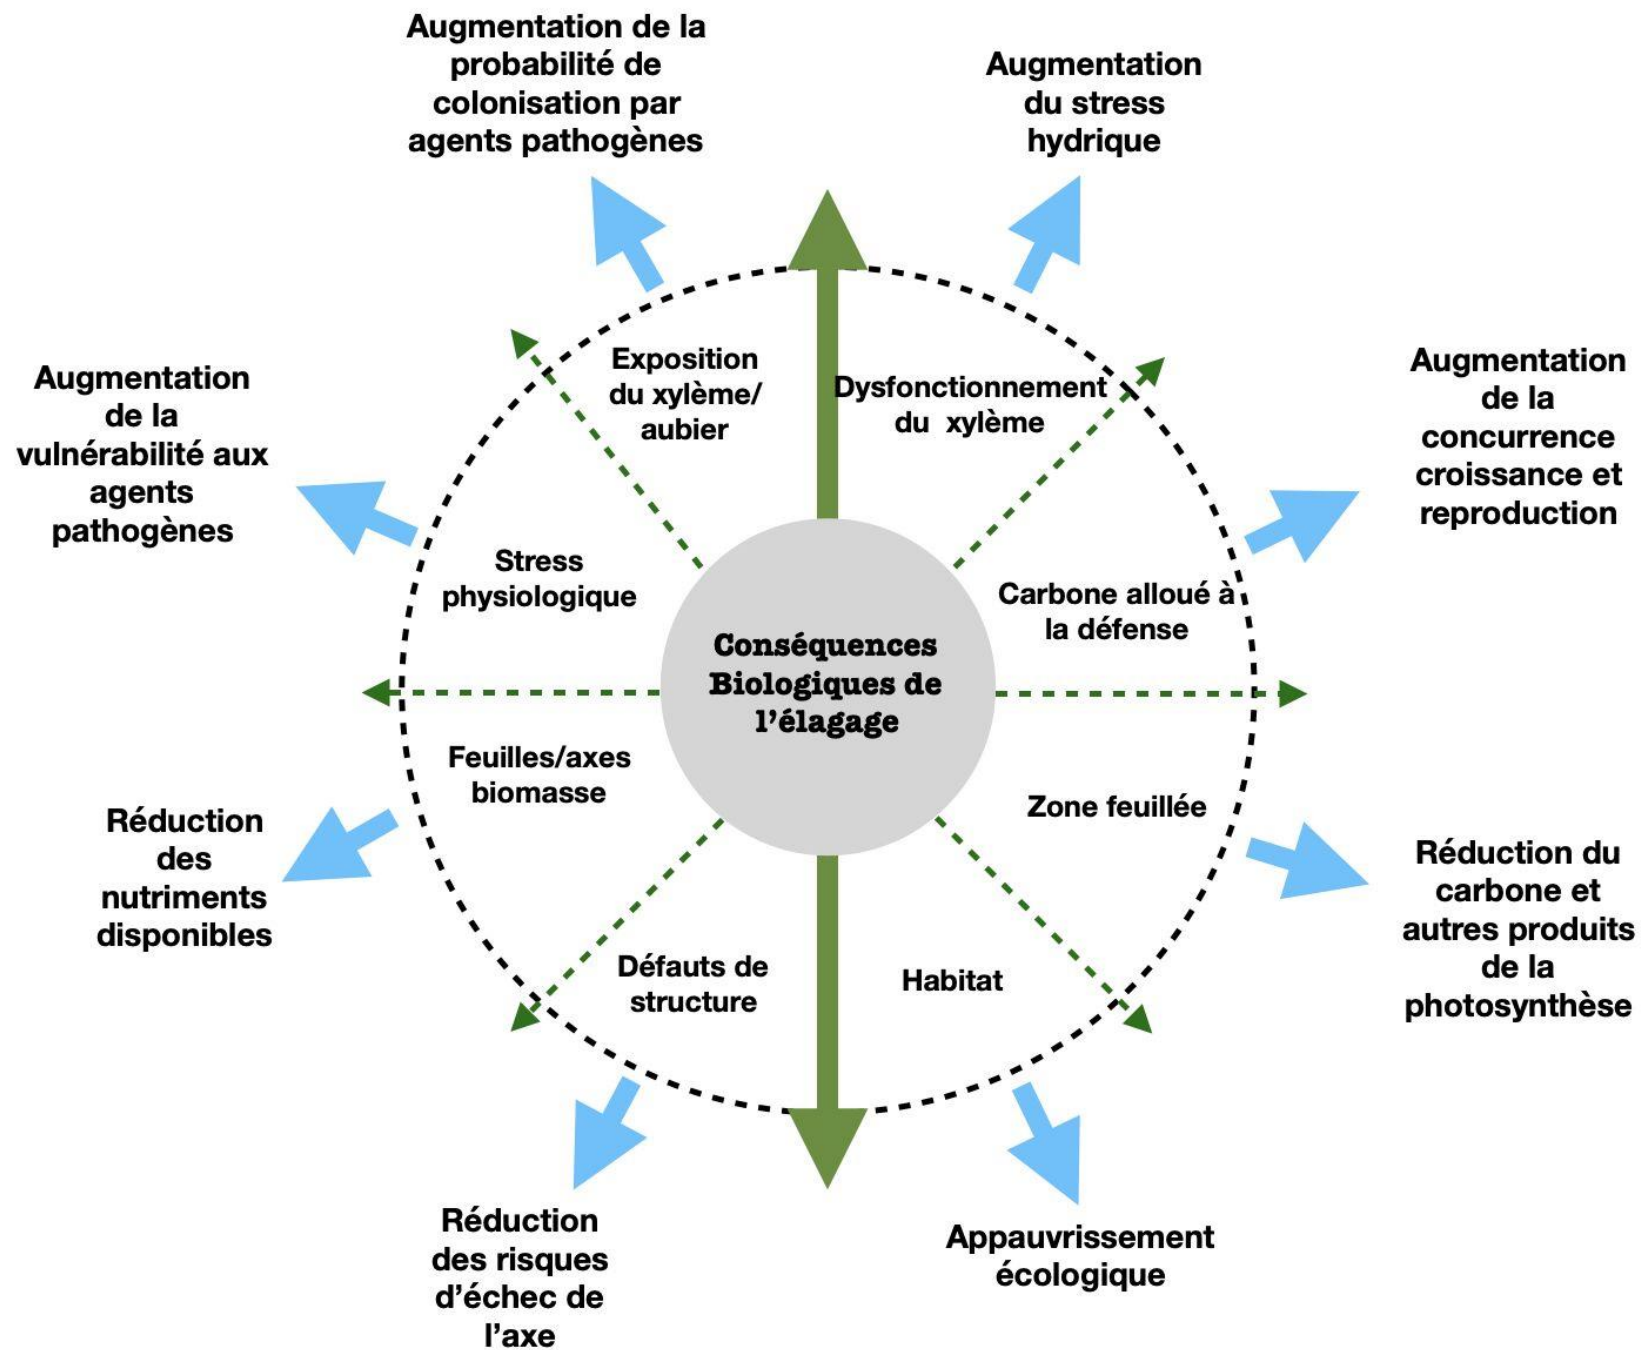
Augmentation de la probabilité de colonisation par agents pathogènes

Augmentation du stress hydrique

Augmentation de la vulnérabilité aux agents pathogènes

Augmentation de la concurrence croissance et reproduction

Exposition du xylème/ aubier

Dysfonctionnement du xylème

Stress physiologique

Carbone alloué à la défense

Conséquences Biologiques de l'élagage

Feuilles/axes biomasse

Zone feuillée

Réduction des nutriments disponibles

Réduction du carbone et autres produits de la photosynthèse

Défauts de structure

Habitat

Réduction des risques d'échec de l'axe

Appauvrissement écologique